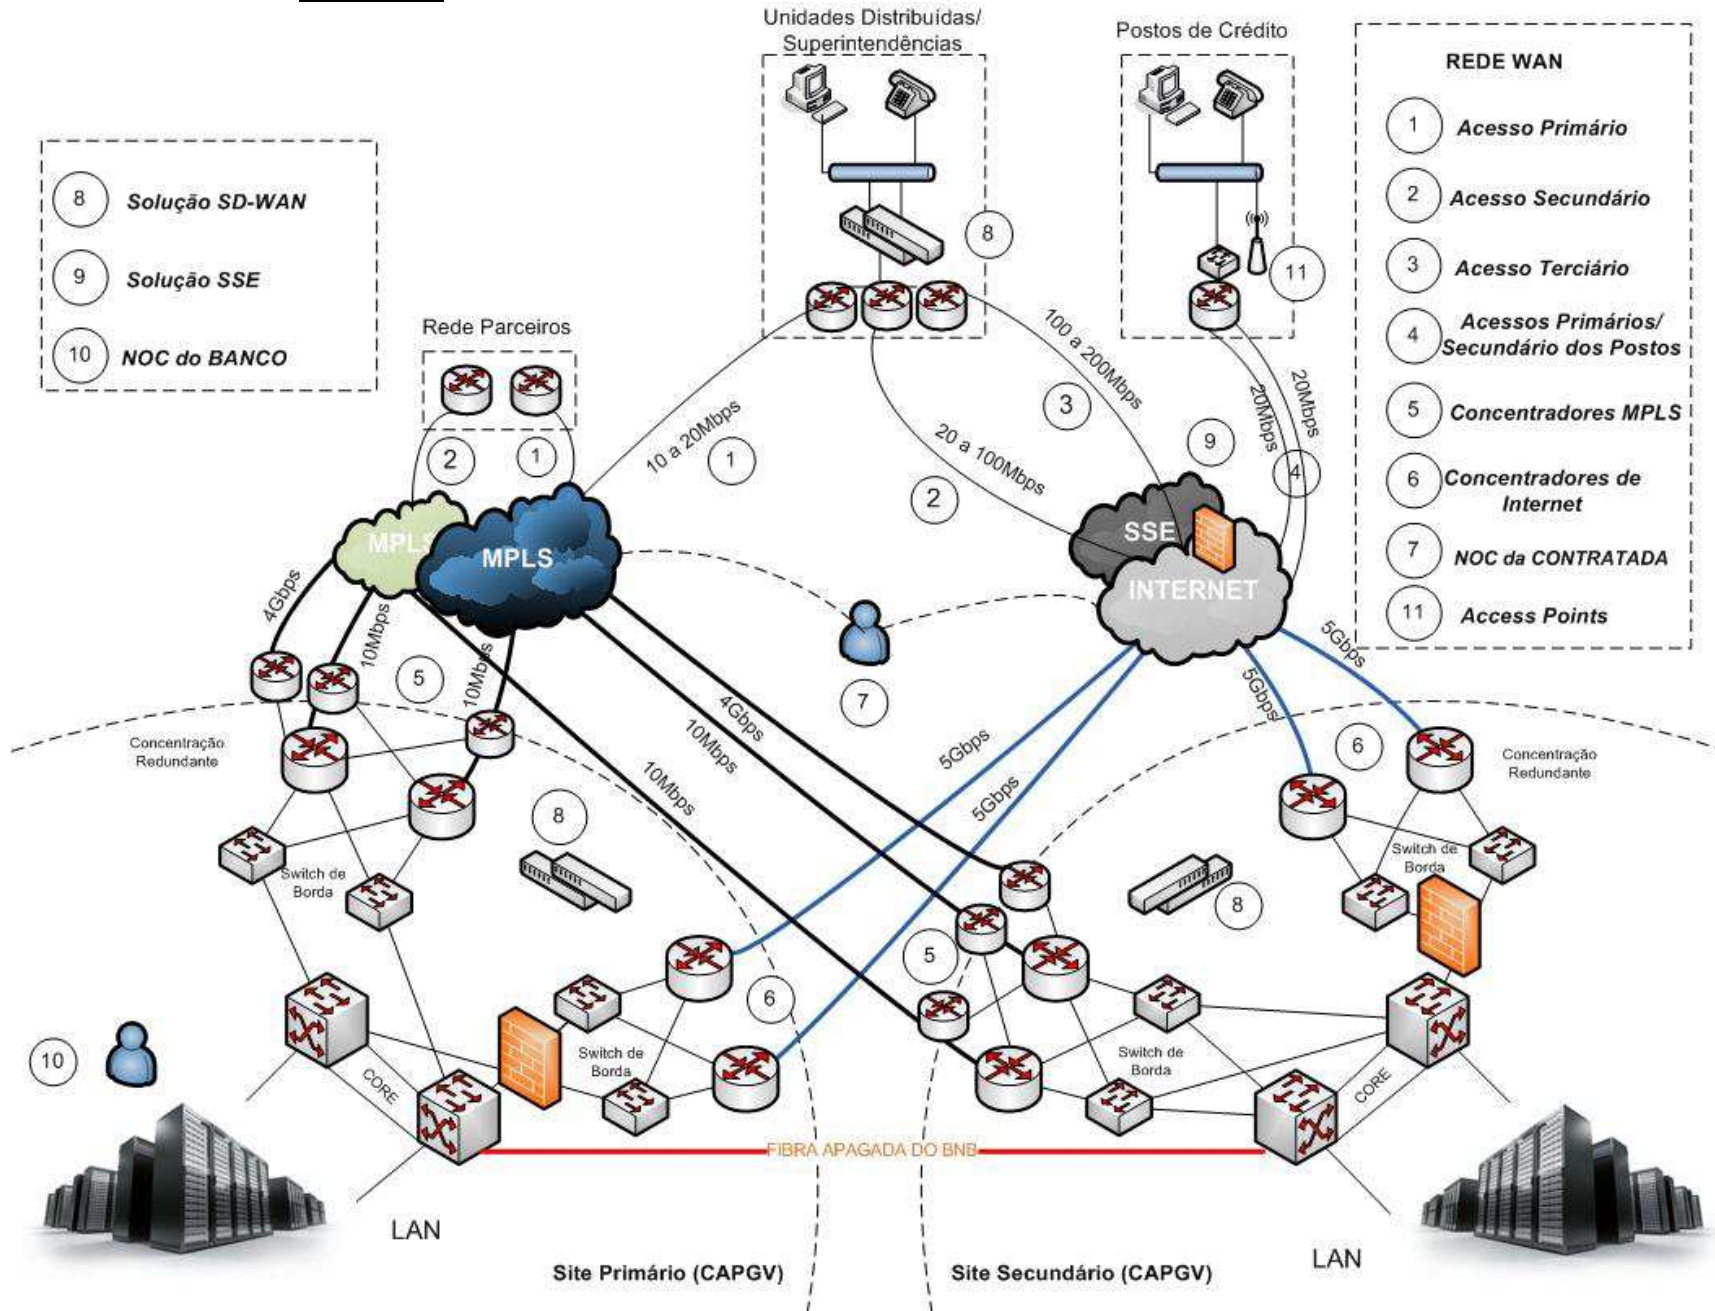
Unidades Distribuídas/ Superintendências

Postos de Crédito

REDE WAN

1 Acesso Primário

2 Acesso Secundário

3 Acesso Terciário

4 Acessos Primários/ Secundário dos Postos

5 Concentradores MPLS

6 Concentradores de Internet

7 NOC da CONTRATADA

11 Access Points

8 Solução SD-WAN

9 Solução SSE

10 NOC do BANCO

Rede Parceiros

8

11

2 1

10 a 20Mbps 1

20 a 100Mbps 2

100 a 200Mbps 3

9

20Mbps 20Mbps 4

MPLS MPLS

SSE INTERNET

4Gbps 10Mbps 10Mbps

5

7

4Gbps 10Mbps 10Mbps

5Gbps 5Gbps 5Gbps 5Gbps

6

Concentração Redundante

Concentração Redundante

8

Switch de Borda

Switch de Borda

8

5

6

Switch de Borda

Switch de Borda

10

CORE

CORE

FIBRA APAGADA DO BNB

LAN

LAN

Site Primário (CAPGV)

Site Secundário (CAPGV)